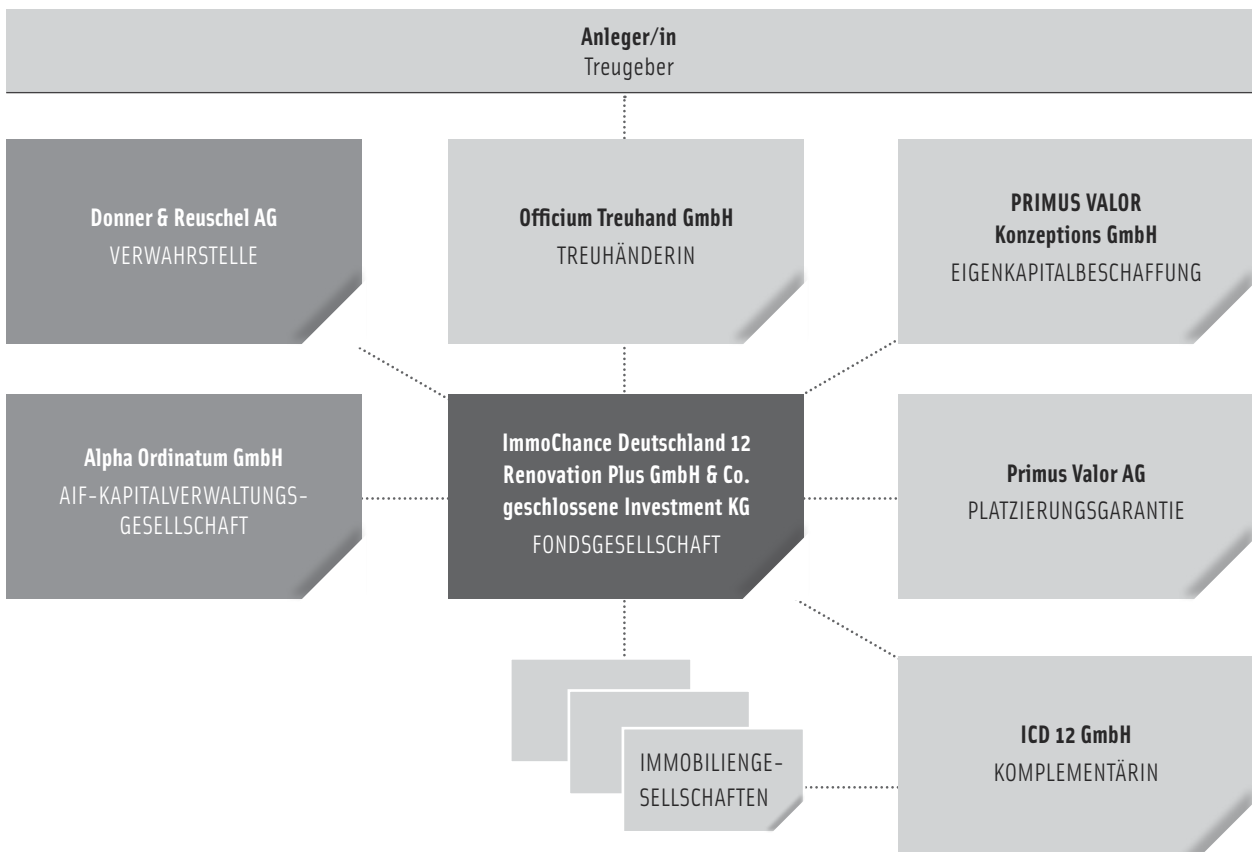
Anleger/in
Treugeber

Donner & Reuschel AG
VERWAHRSTELLE

Officium Treuhand GmbH
TREUHÄNDERIN

PRIMUS VALOR Konzeptions GmbH
EIGENKAPITALBESCHAFFUNG

Alpha Ordinatum GmbH
AIF-KAPITALVERWALTUNGSGESELLSCHAFT

ImmoChance Deutschland 12 Renovation Plus GmbH & Co. geschlossene Investment KG
FONDSGESELLSCHAFT

Primus Valor AG
PLATZIERUNGSGARANTIE

IMMOBILIENGESELLSCHAFTEN

ICD 12 GmbH
KOMPLEMENTÄRIN